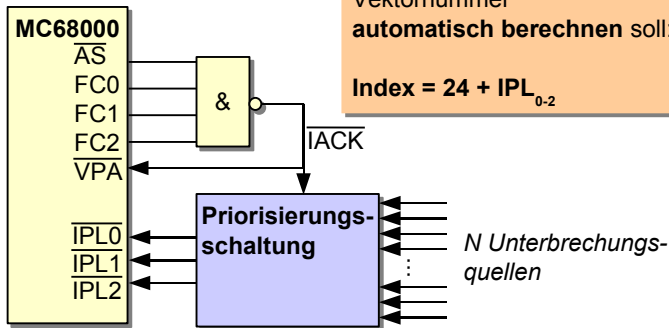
Vektornummer
**automatisch berechnen** soll:

**Index = 24 + IPL$_{0-2}$**

**MC68000**
$\overline{AS}$
FC0
FC1
FC2
$\overline{VPA}$
$\overline{IPL0}$
$\overline{IPL1}$
$\overline{IPL2}$

&

$\overline{IACK}$

**Priorisierungs-schaltung**

*N Unterbrechungs-quellen*